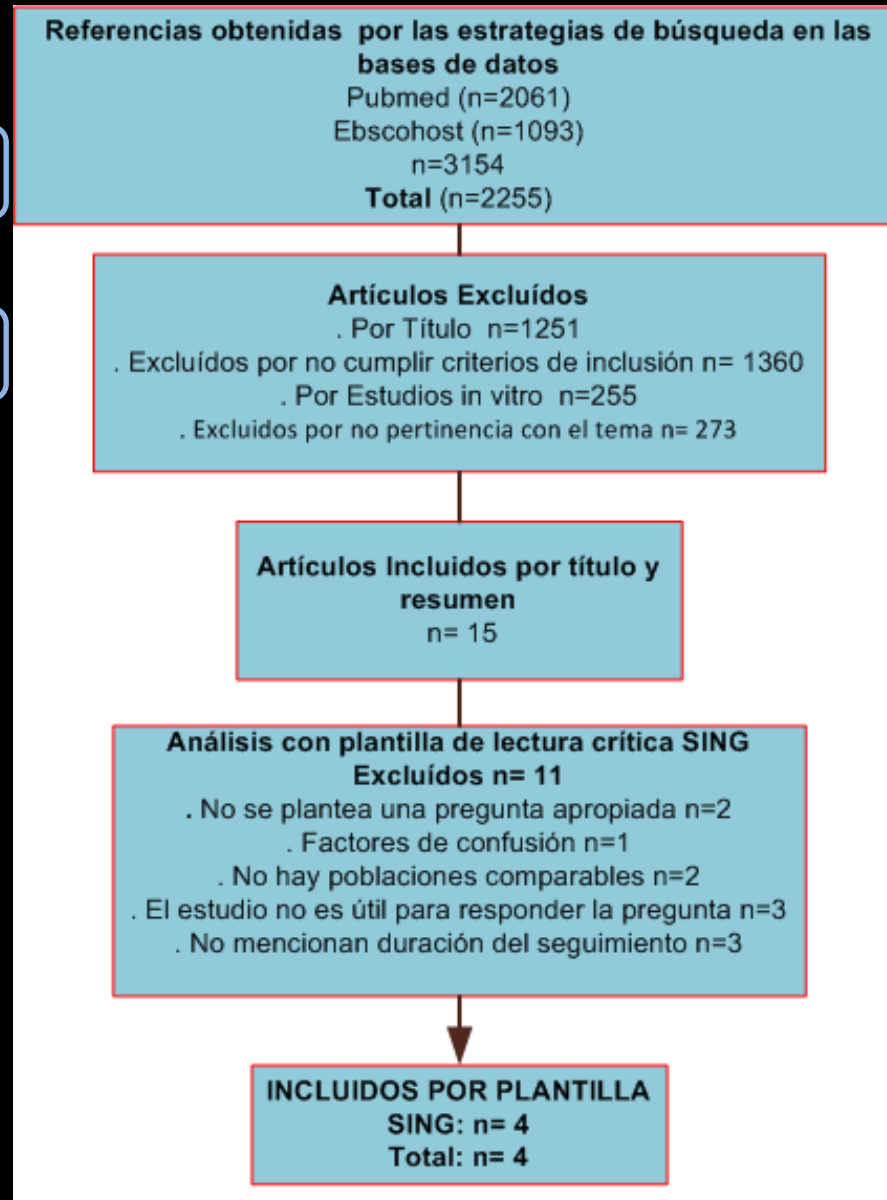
Referencias obtenidas por las estrategias de búsqueda en las bases de datos
Pubmed (n=2061)
Ebscohost (n=1093)
n=3154
Total (n=2255)

Artículos Excluídos
. Por Título n=1251
. Excluídos por no cumplir criterios de inclusión n= 1360
. Por Estudios in vitro n=255
. Excluidos por no pertinencia con el tema n= 273

Artículos Incluidos por título y resumen
n= 15

Análisis con plantilla de lectura crítica SING
Excluídos n= 11
. No se plantea una pregunta apropiada n=2
. Factores de confusión n=1
. No hay poblaciones comparables n=2
. El estudio no es útil para responder la pregunta n=3
. No mencionan duración del seguimiento n=3

INCLUIDOS POR PLANTILLA
SING: n= 4
Total: n= 4